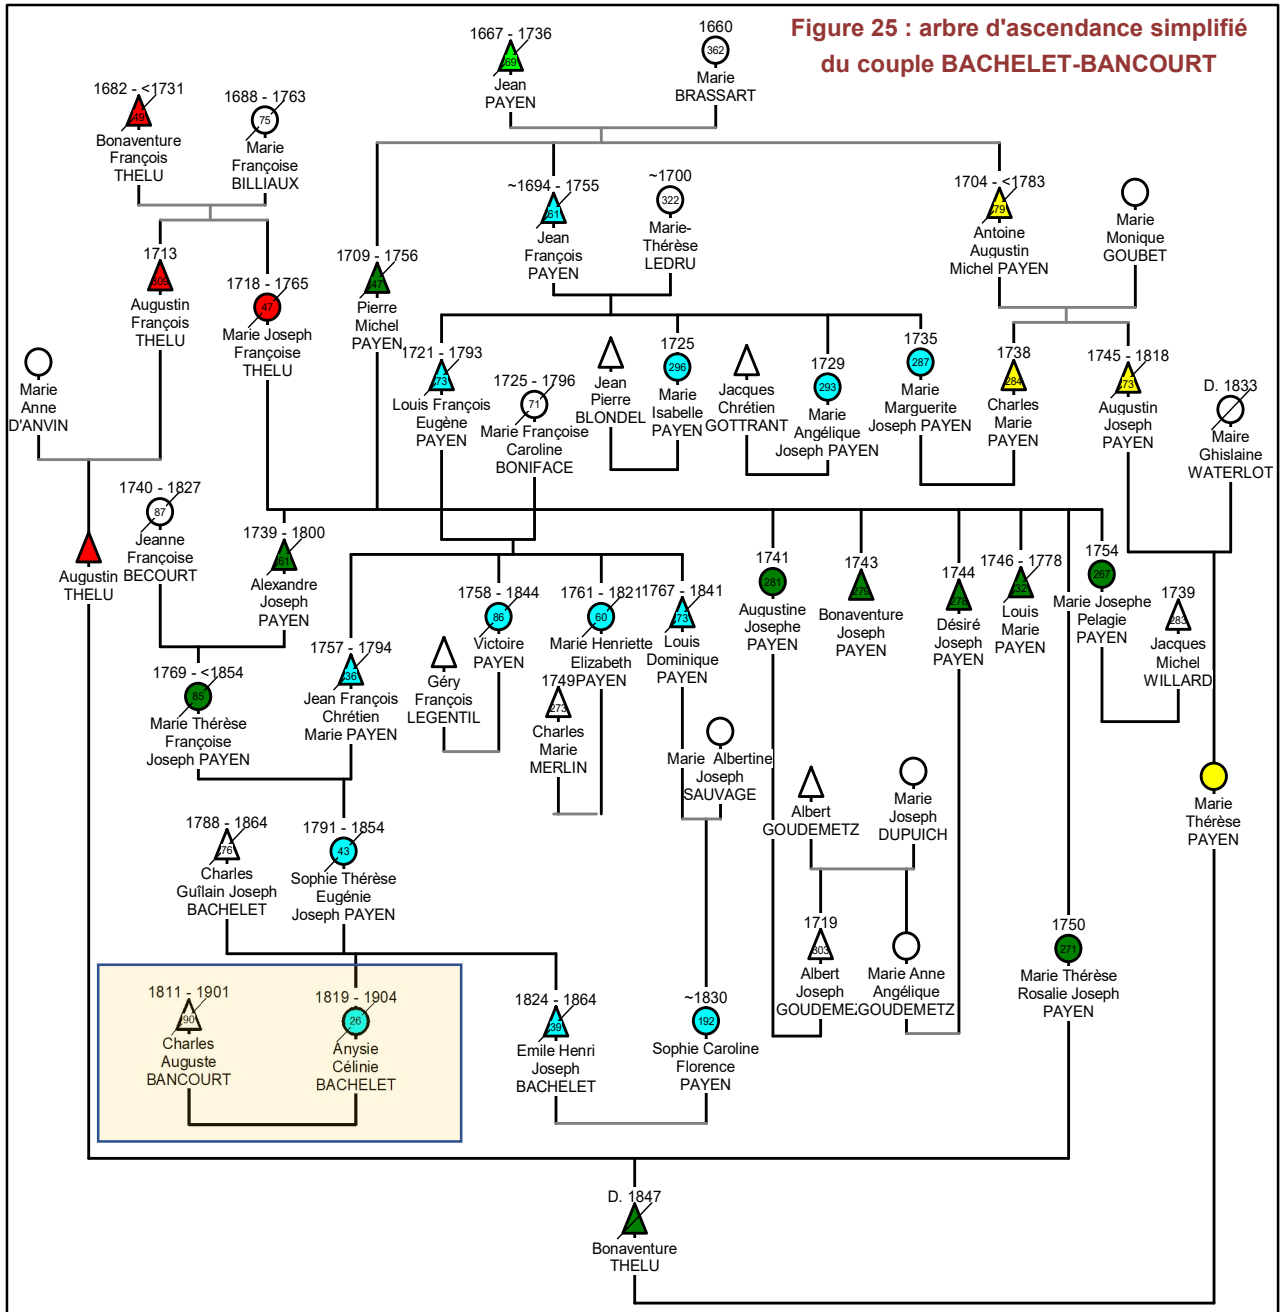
Figure 25 : arbre d'ascendance simplifié du couple BACHELET-BANCOURT

1667 - 1736
169
Jean
PAYEN

1660
362
Marie
BRASSART

1682 - <1731
148
Bonaventure
François
THELU

1688 - 1763
75
Marie
Françoise
BILLIAUX

~1694 - 1755
161
Jean
François
PAYEN

~1700
322
Marie-
Thérèse
LEDRU

1704 - <1783
179
Antoine
Augustin
Michel PAYEN

Marie
Monique
GOUBET

1713
303
Augustin
François
THELU

1718 - 1765
47
Marie Joseph
Françoise
THELU

1709 - 1756
41
Pierre
Michel
PAYEN

1721 - 1793
173
Louis François
Eugène
PAYEN

1725 - 1796
71
Marie Françoise
Caroline
BONIFACE

Jean
Pierre
BLONDEL

1725
296
Marie
Isabelle
PAYEN

Jacques
Chrétien
GOTTRANT

1729
293
Marie
Angélique
Joseph PAYEN

1735
287
Marie
Marguerite
Joseph PAYEN

1738
284
Charles
Marie
PAYEN

1745 - 1818
73
Augustin
Joseph
PAYEN

D. 1833
Maire
Ghislaine
WATERLOT

Marie
Anne
D'ANVIN

1740 - 1827
87
Jeanne
Françoise
BECOURT

Augustin
THELU

1739 - 1800
281
Alexandre
Joseph
PAYEN

1741
281
Augustine
Josephe
PAYEN

1743
279
Bonaventure
Joseph
PAYEN

1744
278
Désiré
Joseph
PAYEN

1746 - 1778
332
Louis
Marie
PAYEN

1754
267
Marie Josephe
Pelagie
PAYEN

1739
283
Jacques
Michel
WILLARD

1758 - 1844
86
Victoire
PAYEN

1761 - 1821
60
Marie Henriette
Elizabeth
PAYEN

1767 - 1841
173
Louis
Dominique
PAYEN

1769 - <1854
85
Marie Thérèse
Françoise
Joseph PAYEN

1757 - 1794
36
Jean François
Chrétien
Marie PAYEN

Géry
François
LEGENTIL

1749
273
Charles
Marie
MERLIN

Marie Albertine
Joseph
SAUVAGE

Albert
GOUDEMETZ

Marie
Joseph
DUPUICH

Marie
Thérèse
PAYEN

1788 - 1864
76
Charles
Guîlain Joseph
BACHELET

1791 - 1854
43
Sophie Thérèse
Eugénie
Joseph PAYEN

1719
303
Albert
Joseph
GOUDEMETZ

Marie Anne
Angélique
GOUDEMETZ

1750
271
Marie Thérèse
Rosalie Joseph
PAYEN

1811 - 1901
90
Charles
Auguste
BANCOURT

1819 - 1904
26
Anysie
Célinie
BACHELET

1824 - 1864
39
Emile Henri
Joseph
BACHELET

~1830
192
Sophie Caroline
Florence
PAYEN

D. 1847
Bonaventure
THELU